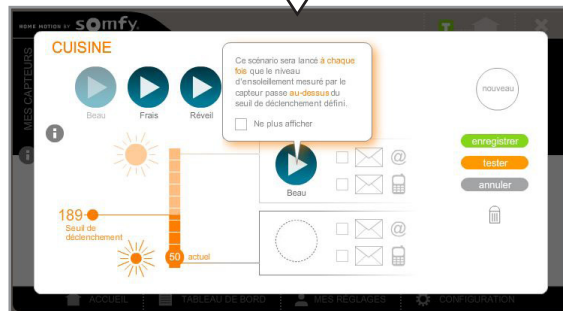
HOME MOTION BY somfy

MES CAPTEURS

CUISINE

Beau

Frais

Réveil

Ce scénario sera lancé à chaque fois que le niveau d'ensoleillement mesuré par le capteur passe au-dessus du seuil de déclenchement défini.

Ne plus afficher

nouveau

enregistrer

tester

annuler

189
Seuil de déclenchement

50 actuel

Beau

@

@

ACCUEIL | TABLEAU DE BORD | MES RÉGLAGES | CONFIGURATION